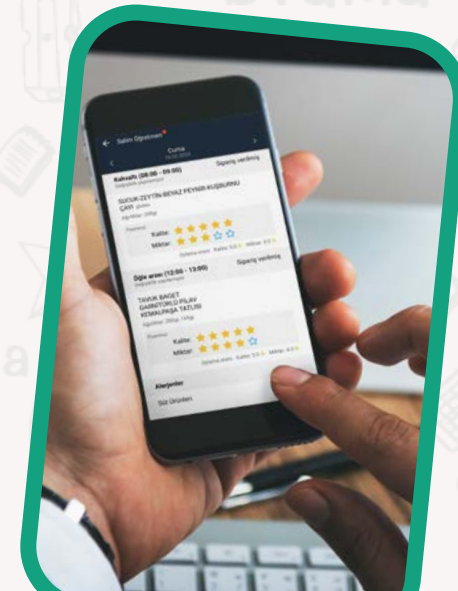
Satın Öğretmen

Cuma

Kahvaltı (08:00 - 09:00)

Siparış verilmiş

SUCUK-ZEYTİN-BEYAZ PEYNİR-KUŞBURNU ÇAYI

Kalite:

Miktar:

Öğle arası (12:00 - 13:00)

Sipariş verilmiş

TAVUK BAGET GARNİTÜRLÜ PİLAV KEMALPAŞA TATLISI

Kalite:

Miktar:

Alerjenler

Süt Ürünleri